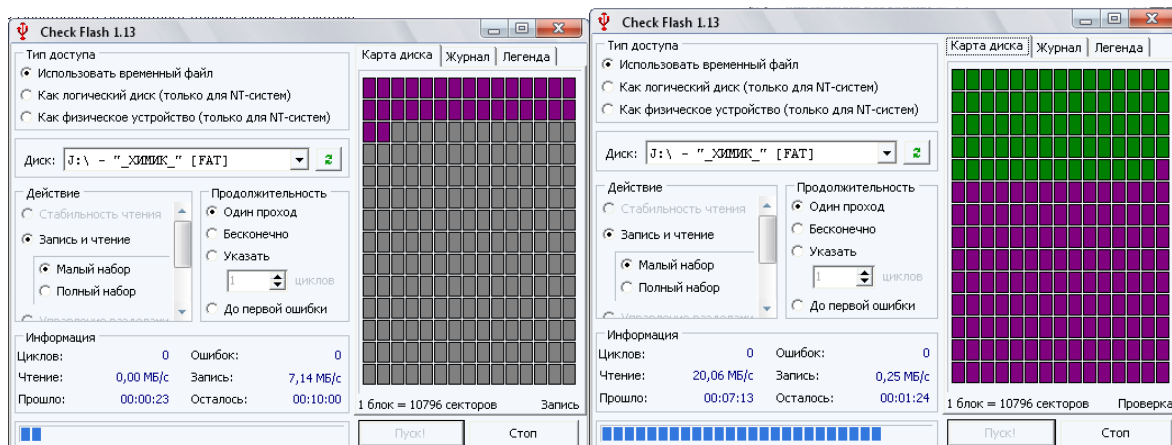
Check Flash 1.13

Тип доступа
Использовать временный файл
Как логический диск (только для NT-систем)
Как физическое устройство (только для NT-систем)

Диск: J:\ - "_ХИМИК_" [FAT]

Действие
Стабильность чтения
Запись и чтение
Малый набор
Полный набор

Продолжительность
Один проход
Бесконечно
Указать
1 циклов
До первой ошибки

Информация
Циклов: 0
Ошибок: 0
Чтение: 0,00 МБ/с
Запись: 7,14 МБ/с
Прошло: 00:00:23
Осталось: 00:10:00

Карта диска | Журнал | Легенда

1 блок = 10796 секторов
Запись

Пуск!
Стоп

Check Flash 1.13

Тип доступа
Использовать временный файл
Как логический диск (только для NT-систем)
Как физическое устройство (только для NT-систем)

Диск: J:\ - "_ХИМИК_" [FAT]

Действие
Стабильность чтения
Запись и чтение
Малый набор
Полный набор

Продолжительность
Один проход
Бесконечно
Указать
1 циклов
До первой ошибки

Информация
Циклов: 0
Ошибок: 0
Чтение: 20,06 МБ/с
Запись: 0,25 МБ/с
Прошло: 00:07:13
Осталось: 00:01:24

Карта диска | Журнал | Легенда

1 блок = 10796 секторов
Проверка

Пуск!
Стоп